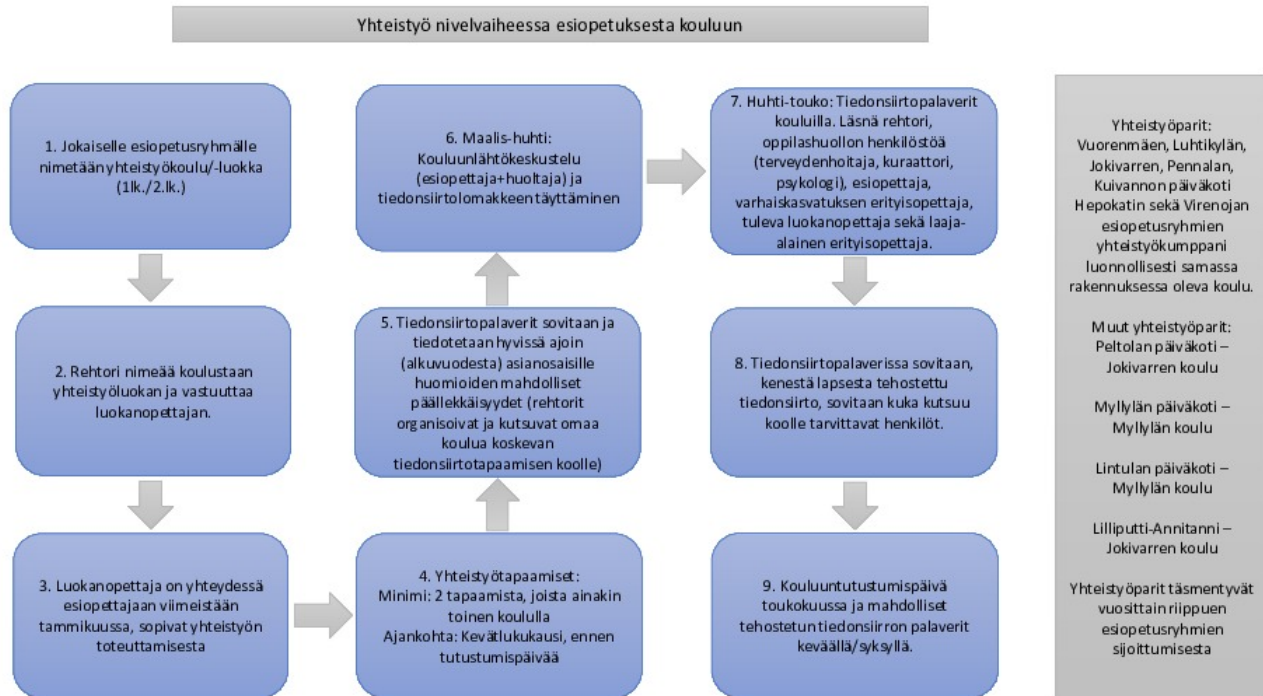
Yhteistyö nivelvaiheessa esiopetuksesta kouluun

1. Jokaiselle esiopetusryhmälle nimetään yhteistyökoulu/-luokka (1lk./2.lk.)

2. Rehtori nimeää koulustaan yhteistyöluokan ja vastuuttaa luokanopettajan.

3. Luokanopettaja on yhteydessä esiopettajaan viimeistään tammikuussa, sopivat yhteistyön toteuttamisesta

4. Yhteistyötapaamiset:
Minimi: 2 tapaamista, joista ainakin toinen koululla
Ajankohta: Kevätlukukausi, ennen tutustumispäivää

5. Tiedonsiirtopalaverit sovitaan ja tiedotetaan hyvissä ajoin (alkuvuodesta) asianosaisille huomioiden mahdolliset päällekkäisyydet (rehtorit organisoivat ja kutsuvat omaa koulua koskevan tiedonsiirtotapaamisen koolle)

6. Maalis-huhti: Kouluunlähtökeskustelu (esiopettaja+huoltaja) ja tiedonsiirtolomakkeen täyttäminen

7. Huhti-touko: Tiedonsiirtopalaverit kouluilla. Läsnä rehtori, oppilashuollon henkilöstöä (terveydenhoitaja, kuraattori, psykologi), esiopettaja, varhaiskasvatuksen erityisopettaja, tuleva luokanopettaja sekä laaja-alainen erityisopettaja.

8. Tiedonsiirtopalaverissa sovitaan, kenestä lapsesta tehostettu tiedonsiirto, sovitaan kuka kutsuu koolle tarvittavat henkilöt.

9. Kouluuntutustumispäivä toukokuussa ja mahdolliset tehostetun tiedonsiirron palaverit keväällä/syksyllä.

Yhteistyöparit:
Vuorenmäen, Luhtikylän, Jokivarren, Pennalan, Kuivannon päiväkoti Hepokatin sekä Virenojan esiopetusryhmien yhteistyökumppani luonnollisesti samassa rakennuksessa oleva koulu.

Muut yhteistyöparit:
Peltolan päiväkoti – Jokivarren koulu

Myllylän päiväkoti – Myllylän koulu

Lintulan päiväkoti – Myllylän koulu

Lilliputti-Annitanni – Jokivarren koulu

Yhteistyöparit täsmentyvät vuosittain riippuen esiopetusryhmien sijoittumisesta